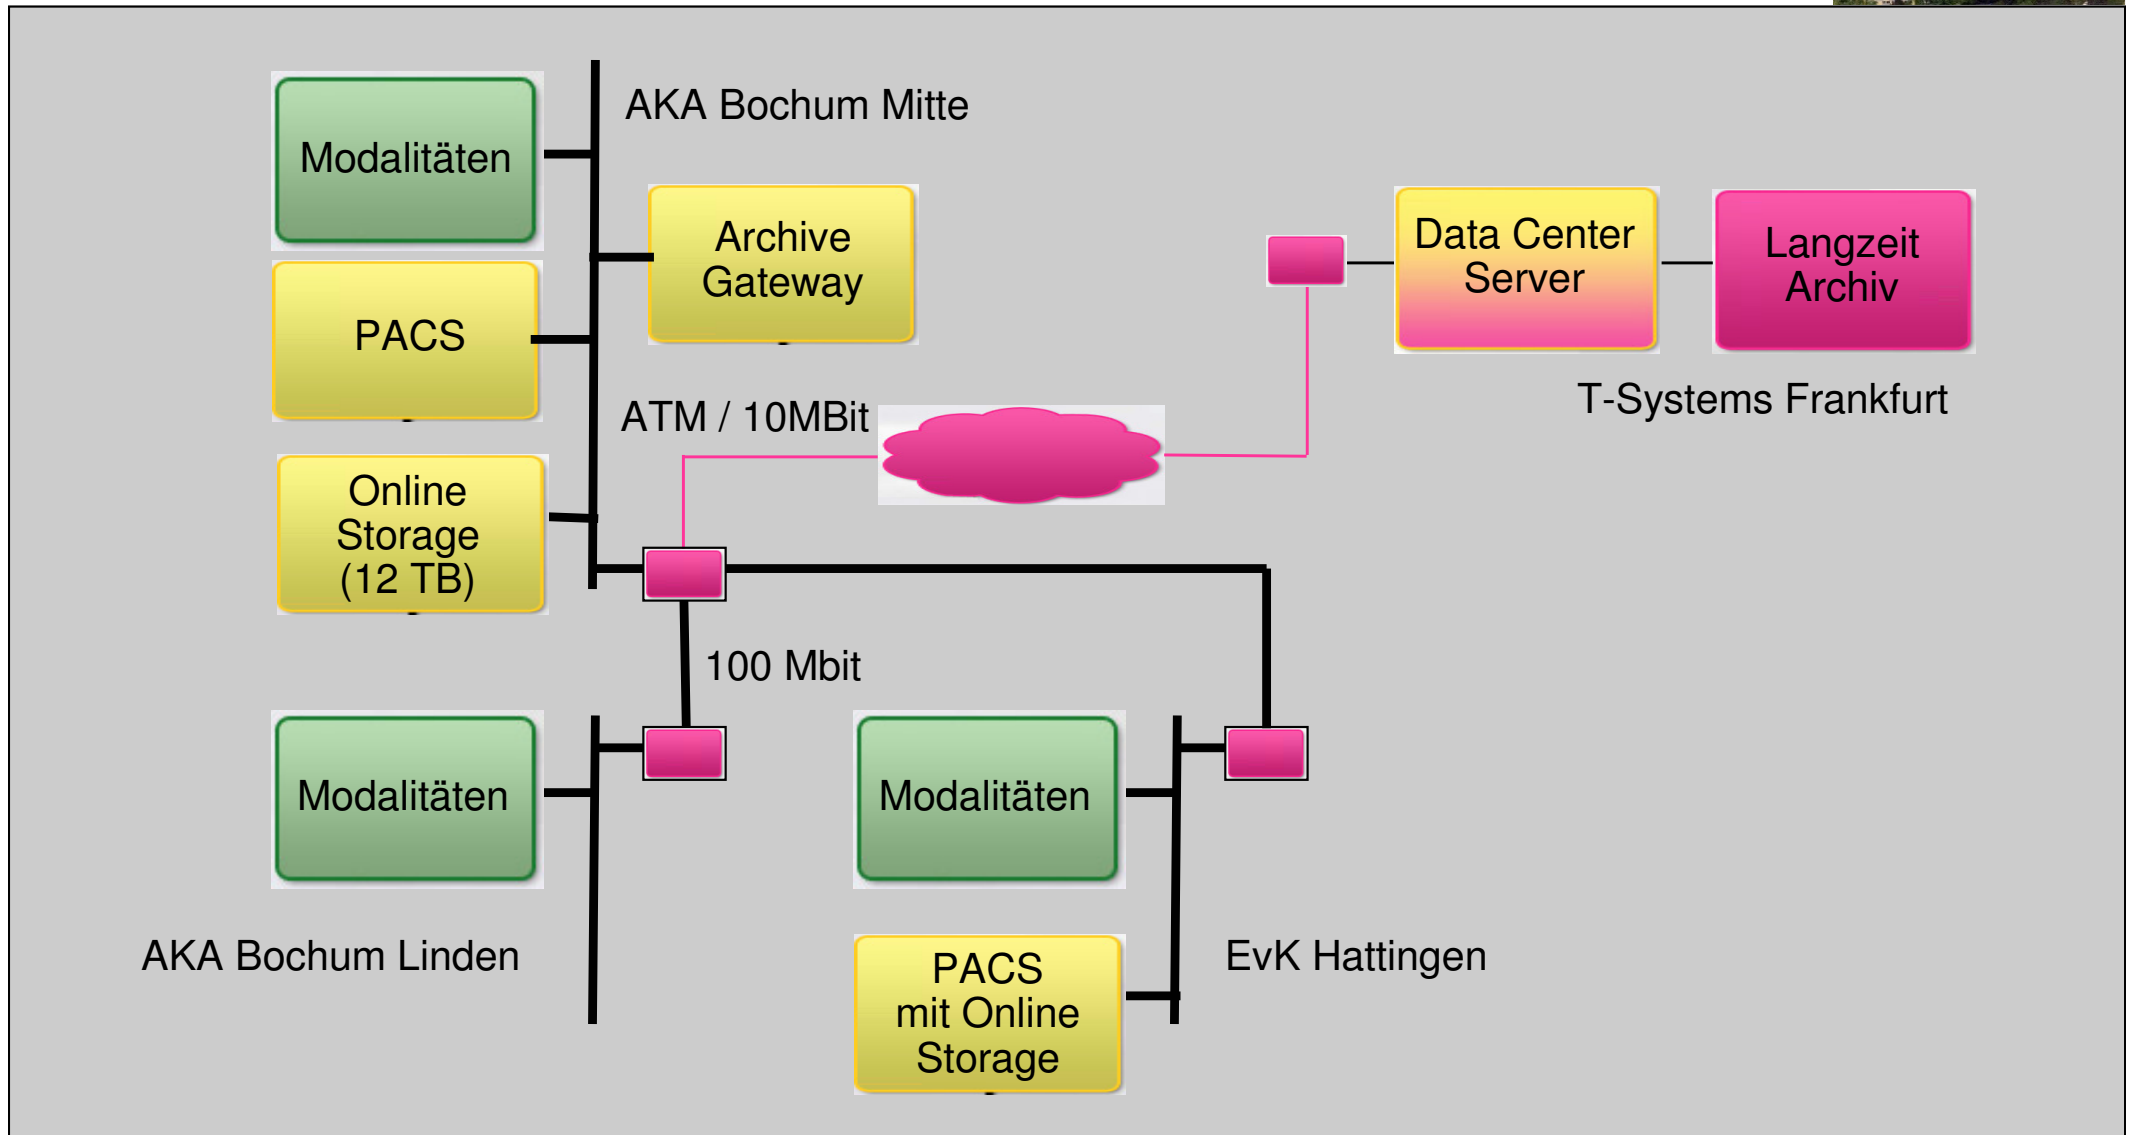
Modalitäten

AKA Bochum Mitte

Archive Gateway

PACS

Data Center Server

Langzeit Archiv

T-Systems Frankfurt

ATM / 10MBit

Online Storage (12 TB)

100 Mbit

Modalitäten

Modalitäten

AKA Bochum Linden

PACS mit Online Storage

EvK Hattingen